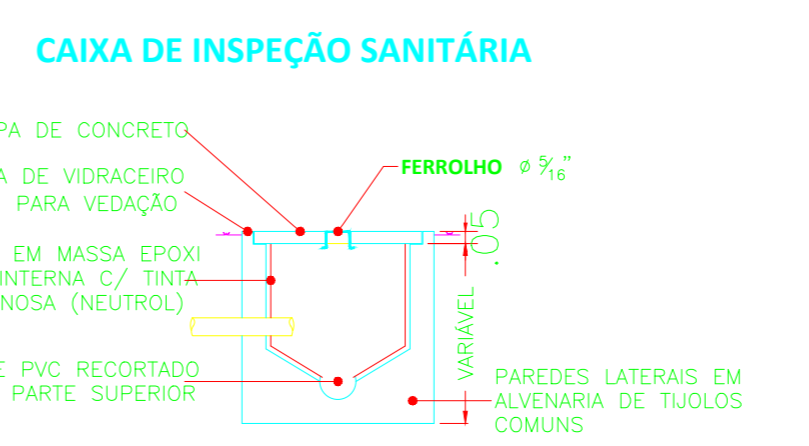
CAIXA DE INSPEÇÃO SANITÁRIA

PA DE CONCRETO

A DE VIDRACEIRO PARA VEDAÇÃO

FERROLHO $\phi\ \frac{5}{16}$"

EM MASSA EPOXI INTERNA C/ TINTA NOSA (NEUTROL)

.05

VARIÁVEL

E PVC RECORTADO PARTE SUPERIOR

PAREDES LATERAIS EM ALVENARIA DE TIJOLOS COMUNS